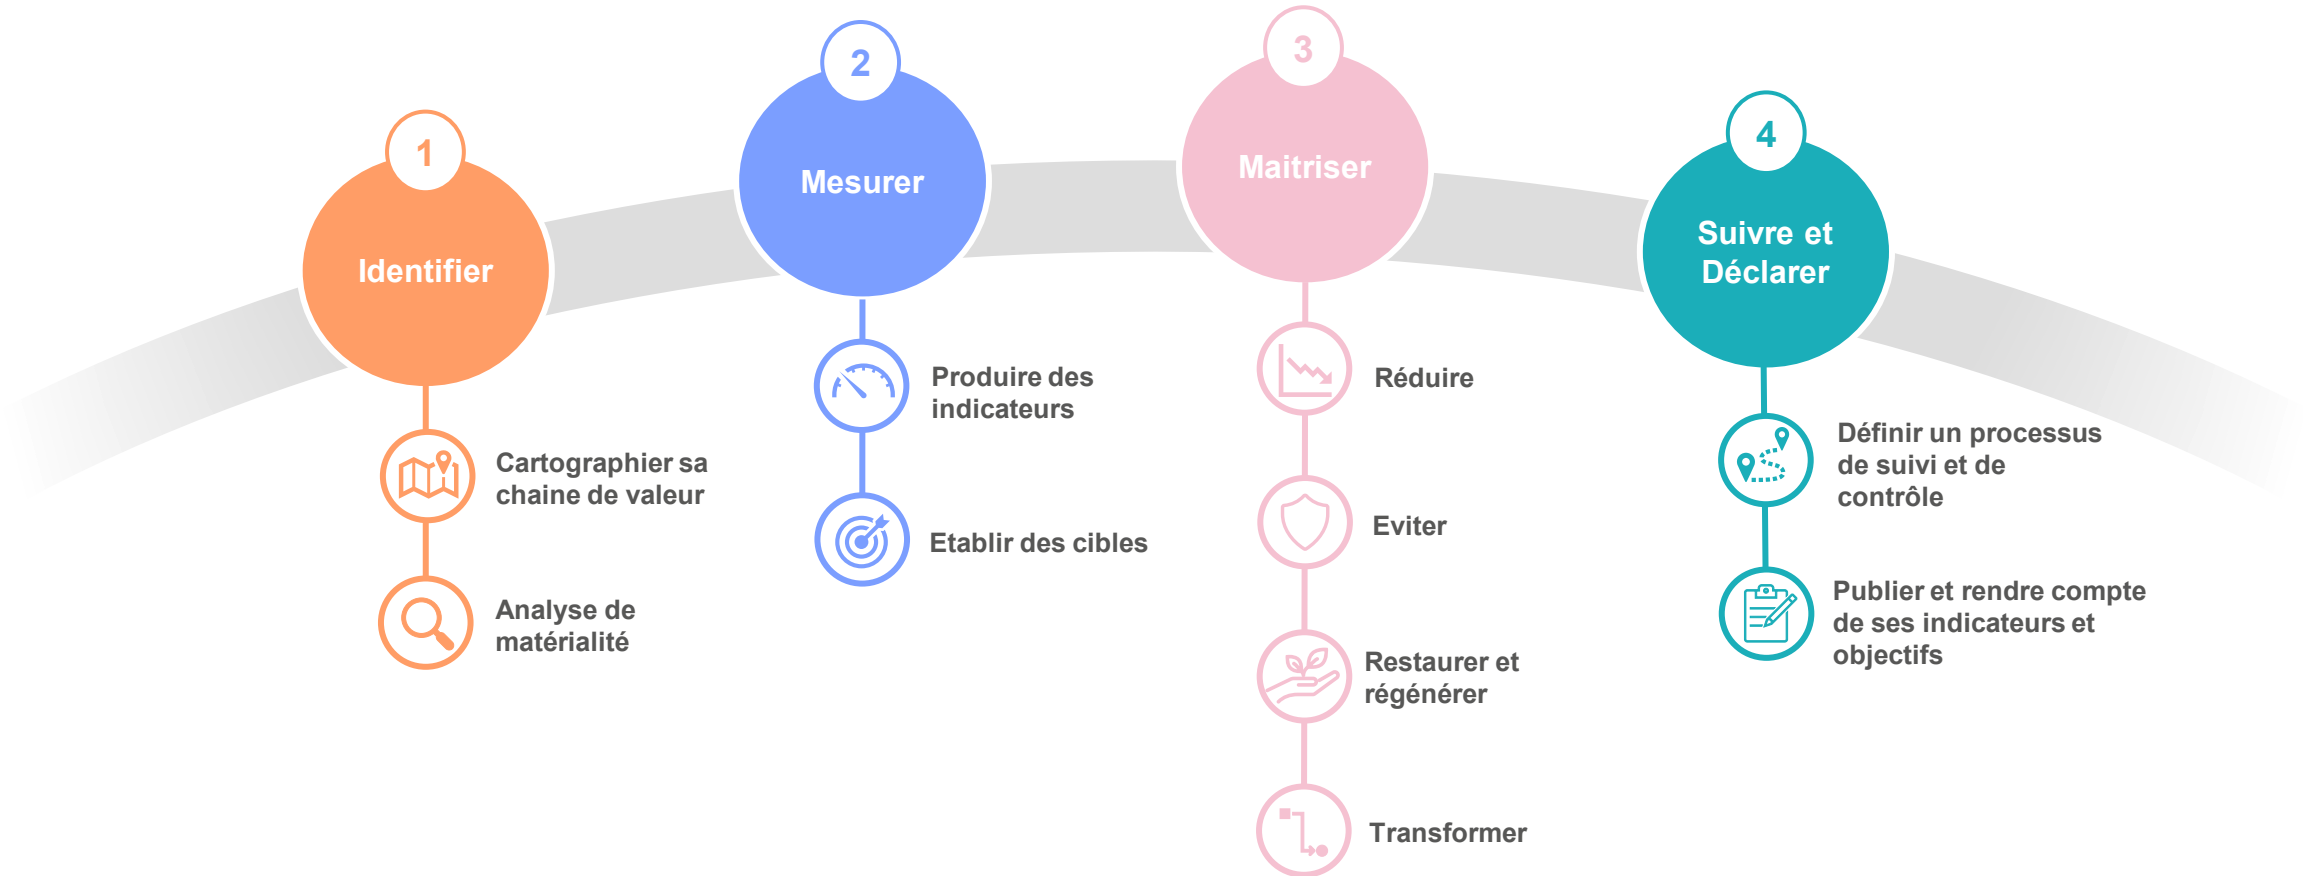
1
Identifier

Cartographier sa chaine de valeur

Analyse de matérialité

2
Mesurer

Produire des indicateurs

Etablir des cibles

3
Maitriser

Réduire

Eviter

Restaurer et régénérer

Transformer

4
Suivre et Déclarer

Définir un processus de suivi et de contrôle

Publier et rendre compte de ses indicateurs et objectifs